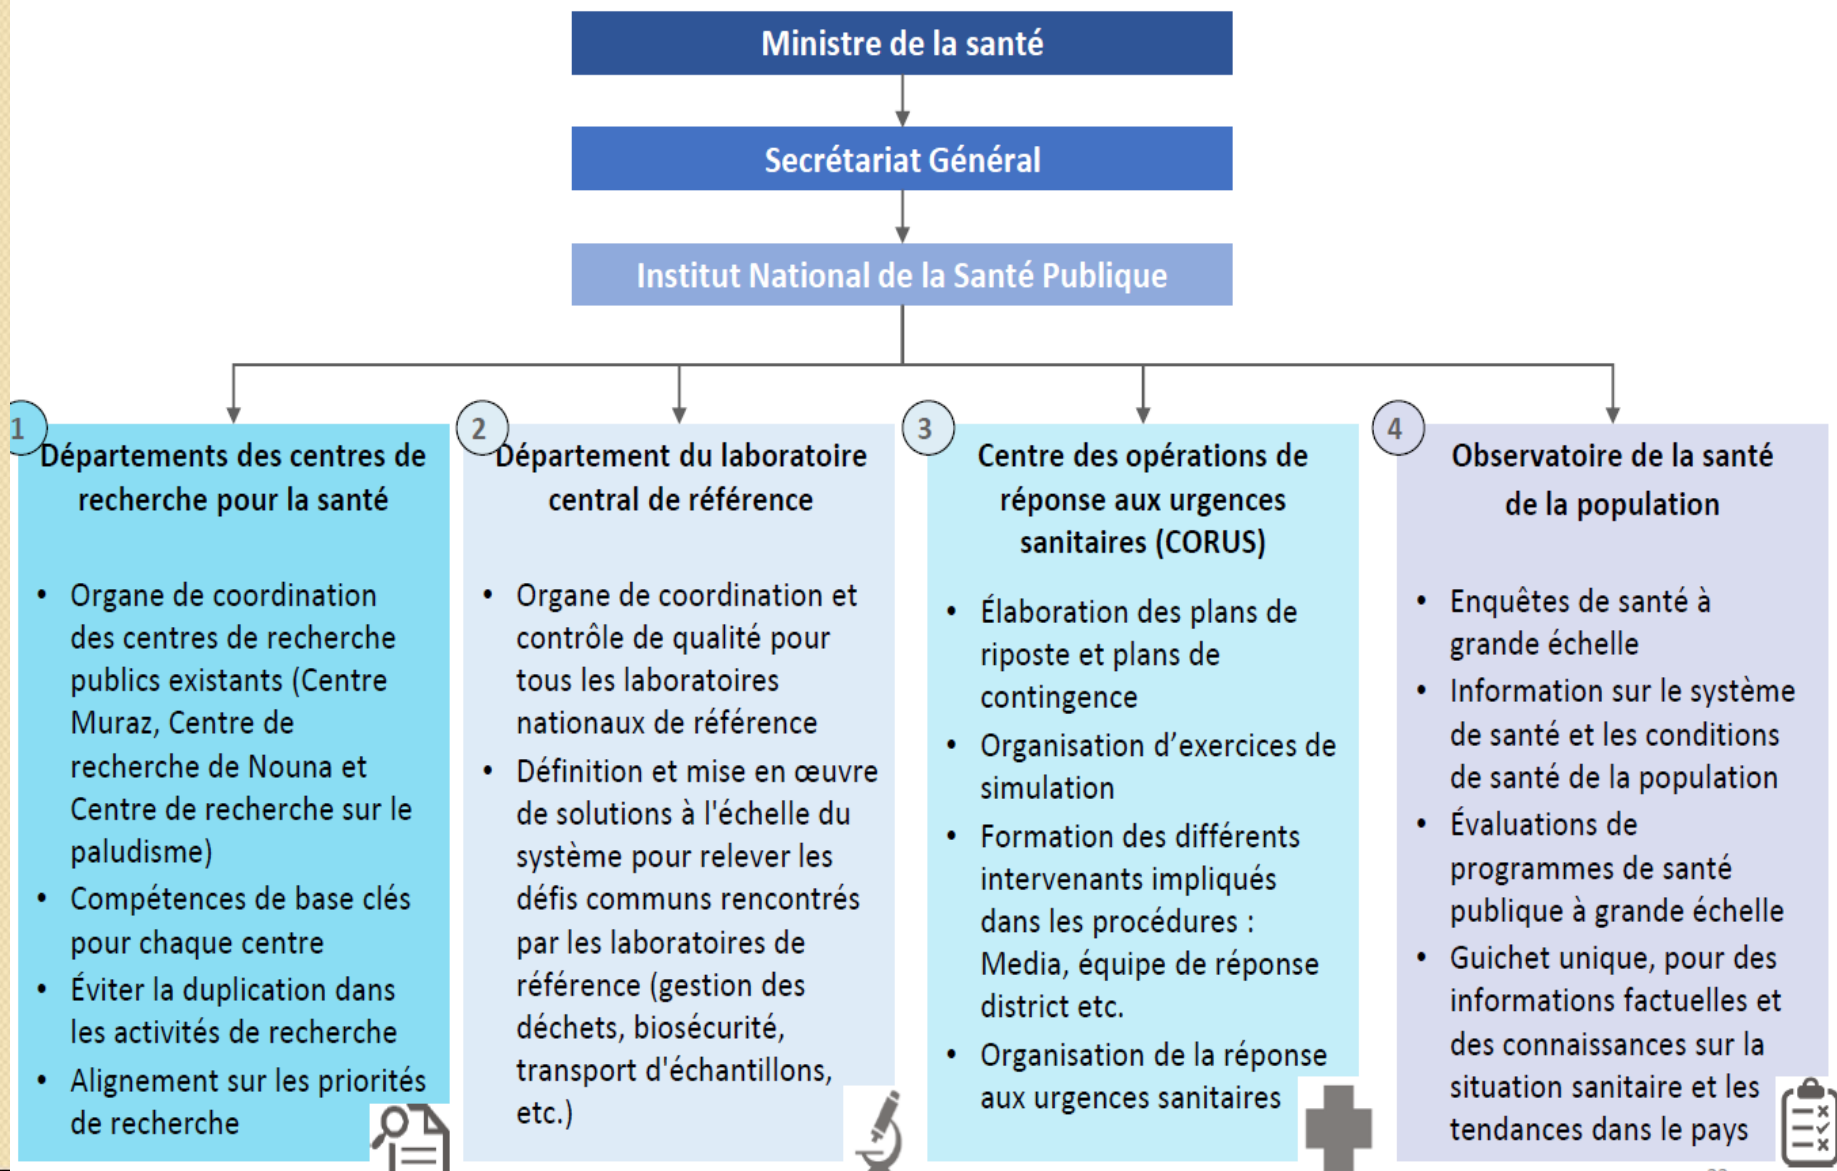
Ministre de la santé

Secrétariat Général

Institut National de la Santé Publique

1 Départements des centres de recherche pour la santé

- Organe de coordination des centres de recherche publics existants (Centre Muraz, Centre de recherche de Nouna et Centre de recherche sur le paludisme)
- Compétences de base clés pour chaque centre
- Éviter la duplication dans les activités de recherche
- Alignement sur les priorités de recherche

2 Département du laboratoire central de référence

- Organe de coordination et contrôle de qualité pour tous les laboratoires nationaux de référence
- Définition et mise en œuvre de solutions à l'échelle du système pour relever les défis communs rencontrés par les laboratoires de référence (gestion des déchets, biosécurité, transport d'échantillons, etc.)

3 Centre des opérations de réponse aux urgences sanitaires (CORUS)

- Élaboration des plans de riposte et plans de contingence
- Organisation d'exercices de simulation
- Formation des différents intervenants impliqués dans les procédures : Media, équipe de réponse district etc.
- Organisation de la réponse aux urgences sanitaires

4 Observatoire de la santé de la population

- Enquêtes de santé à grande échelle
- Information sur le système de santé et les conditions de santé de la population
- Évaluations de programmes de santé publique à grande échelle
- Guichet unique, pour des informations factuelles et des connaissances sur la situation sanitaire et les tendances dans le pays